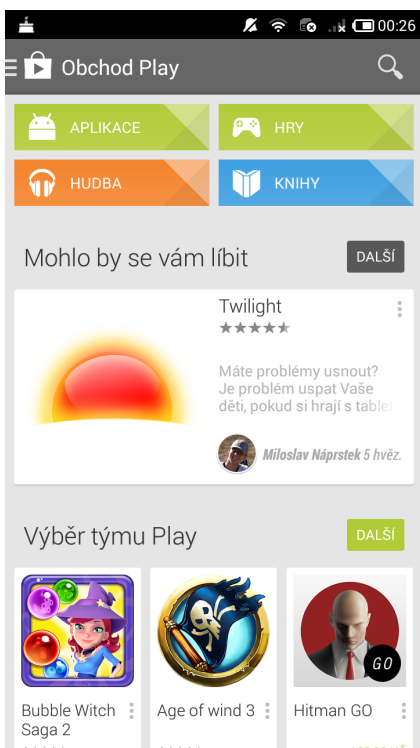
00:26

Obchod Play

APLIKACE

HRY

HUDBA

KNIHY

Mohlo by se vám líbit

DALŠÍ

Twilight

Máte problémy usnout? Je problém uspat Vaše děti, pokud si hrají s tablet

Miloslav Náprstek 5 hvěz.

Výběr týmu Play

DALŠÍ

GO

Bubble Witch Saga 2

Age of wind 3

Hitman GO